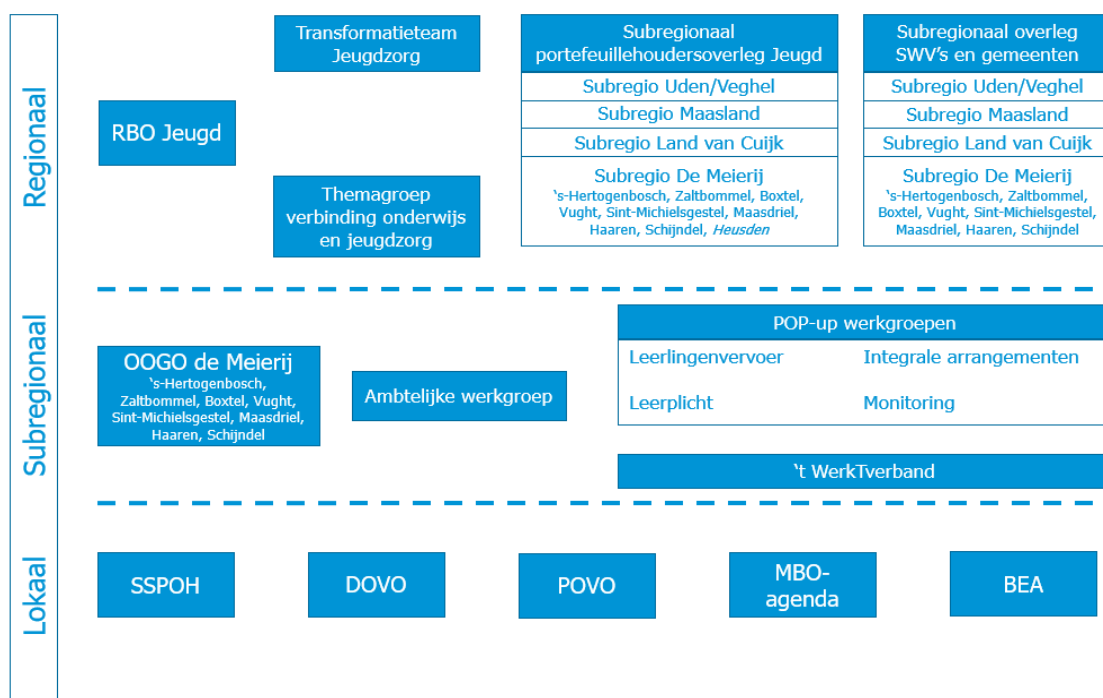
Regionaal

RBO Jeugd

Transformatieteam Jeugdzorg

Themagroep verbinding onderwijs en jeugdzorg

Subregionaal portefeuillehoudersoverleg Jeugd

Subregio Uden/Veghel

Subregio Maasland

Subregio Land van Cuijk

Subregio De Meierij
's-Hertogenbosch, Zaltbommel, Boxtel, Vught, Sint-Michielsgestel, Maasdriel, Haaren, Schijndel, Heusden

Subregionaal overleg SWV's en gemeenten

Subregio Uden/Veghel

Subregio Maasland

Subregio Land van Cuijk

Subregio De Meierij
's-Hertogenbosch, Zaltbommel, Boxtel, Vught, Sint-Michielsgestel, Maasdriel, Haaren, Schijndel

Subregionaal

OOGO de Meierij
's-Hertogenbosch, Zaltbommel, Boxtel, Vught, Sint-Michielsgestel, Maasdriel, Haaren, Schijndel

Ambtelijke werkgroep

POP-up werkgroepen

Leerlingenvervoer

Integrale arrangementen

Leerplicht

Monitoring

't WerkTverband

Lokaal

SSPOH

DOVO

POVO

MBO-agenda

BEA